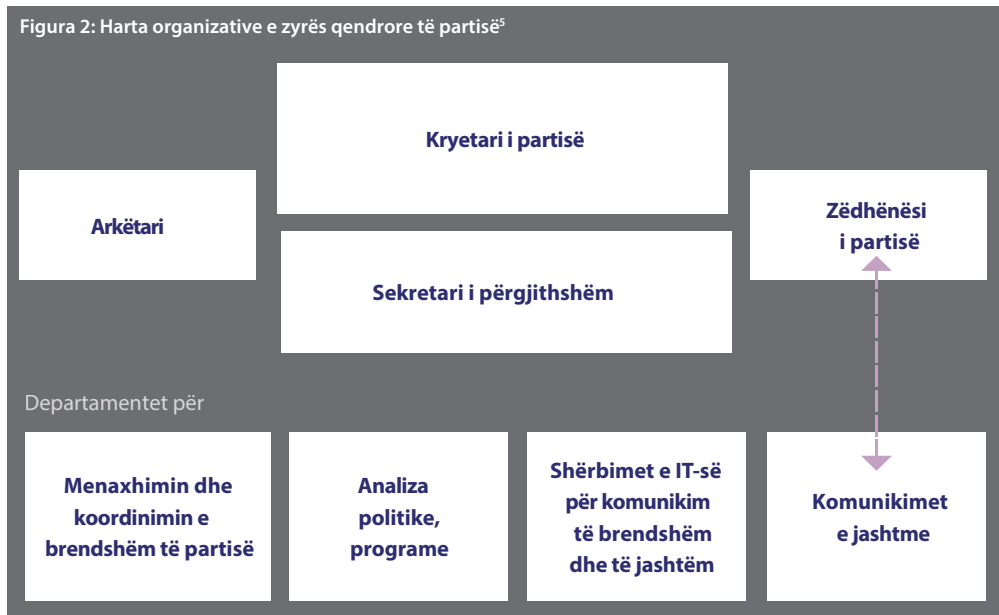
Figura 2: Harta organizative e zyrës qendrore të partisë$^{5}$

Kryetari i partisë

Arkëtari

Zëdhënësi i partisë

Sekretari i përgjithshëm

Departamentet për

Menaxhimin dhe koordinimin e brendshëm të partisë

Analiza politike, programe

Shërbimet e IT-së për komunikim të brendshëm dhe të jashtëm

Komunikimet e jashtme